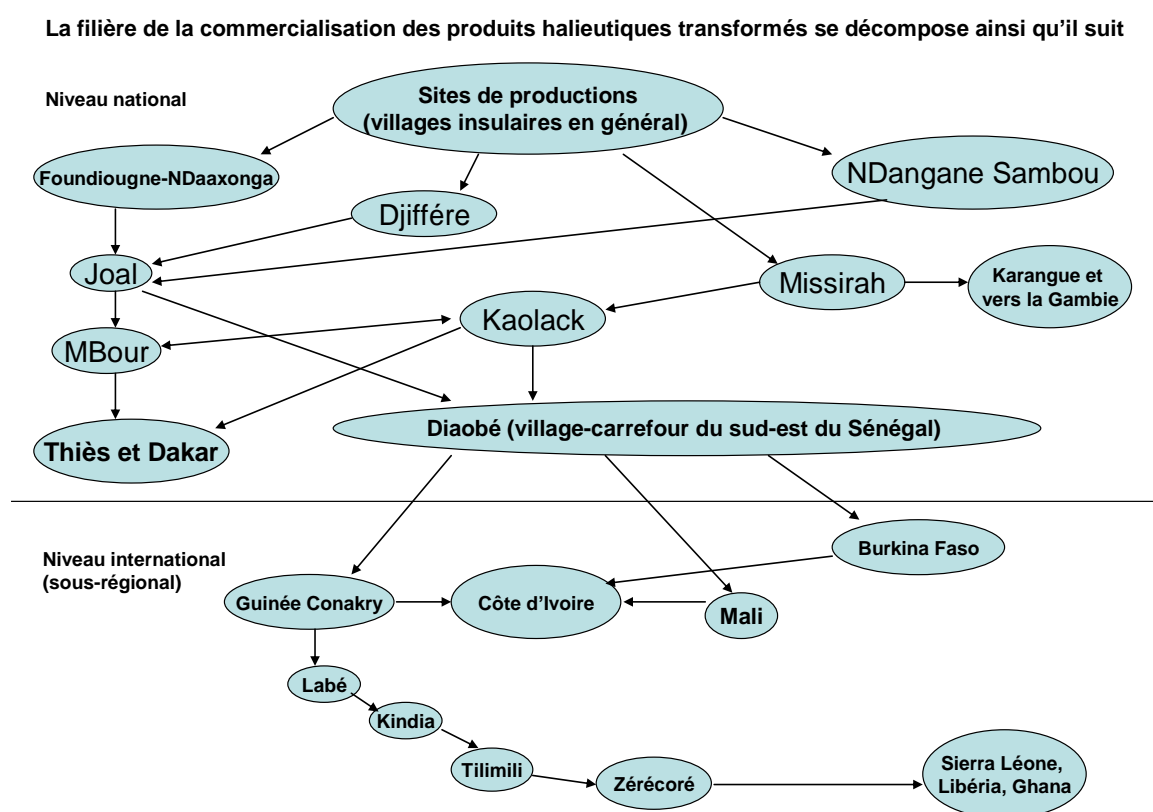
La filière de la commercialisation des produits halieutiques transformés se décompose ainsi qu'il suit

Niveau national

Sites de productions (villages insulaires en général)

Foundiougne-NDaaxonga

NDangane Sambou

Djifföre

Joal

Missirah

Karangue et vers la Gambie

Kaolack

MBour

Thiès et Dakar

Diaobé (village-carrefour du sud-est du Sénégal)

Niveau international (sous-régional)

Burkina Faso

Guinée Conakry

Côte d'Ivoire

Mali

Labé

Kindia

Tilimili

Zérécoré

Sierra Léone, Libéria, Ghana